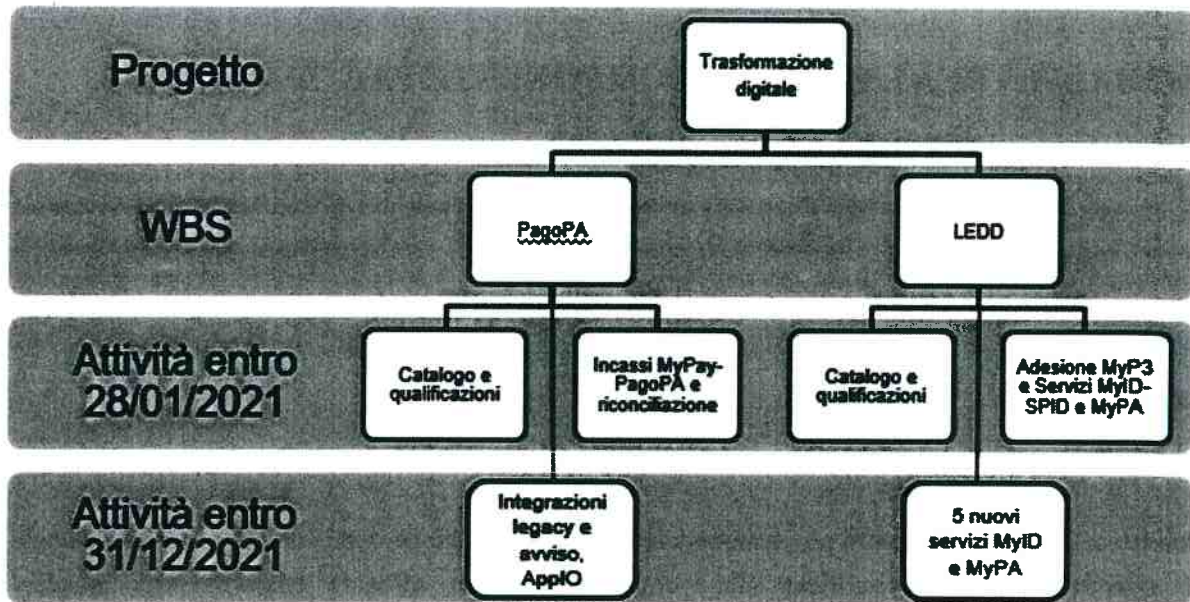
Progetto

Trasformazione digitale

WBS

PagoPA

LEDD

Attività entro 28/01/2021

Catalogo e qualificazioni

Incassi MyPay-PagoPA e riconciliazione

Catalogo e qualificazioni

Adesione MyP3 e Servizi MyID-SPID e MyPA

Attività entro 31/12/2021

Integrazioni legacy e avviso, AppIO

5 nuovi servizi MyID e MyPA